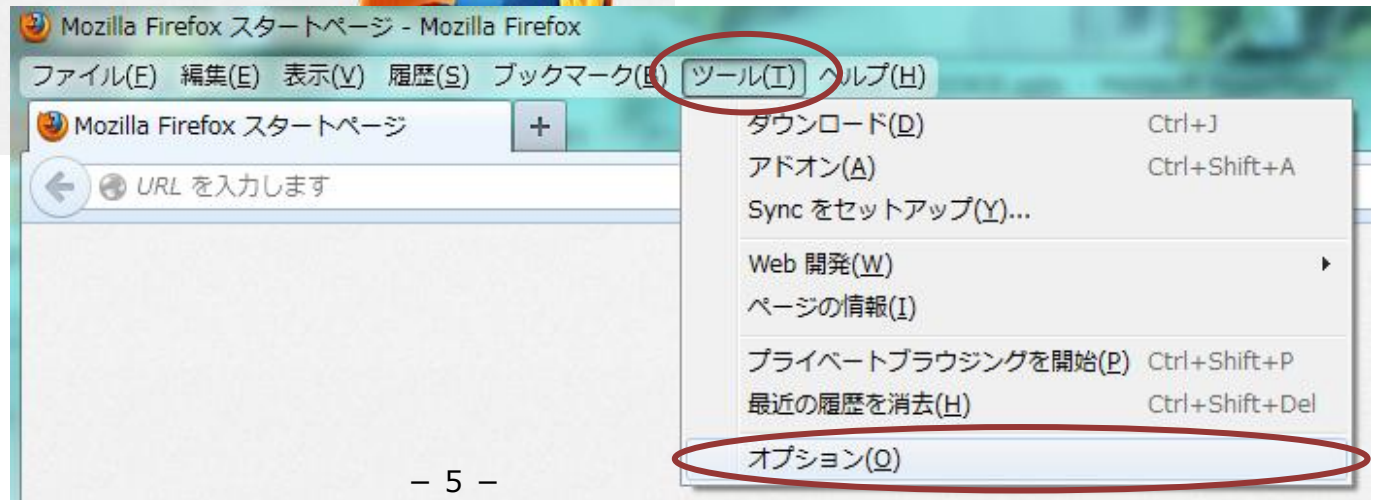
Mozilla Firefox スタートページ - Mozilla Firefox

ファイル(F) 編集(E) 表示(V) 履歴(S) ブックマーク(B) ツール(T) ヘルプ(H)

Mozilla Firefox スタートページ +

URL を入力します

ダウンロード(D) Ctrl+J
アドオン(A) Ctrl+Shift+A
Sync をセットアップ(Y)...
Web 開発(W)
ページの情報(I)
プライベートブラウジングを開始(P) Ctrl+Shift+P
最近の履歴を消去(H) Ctrl+Shift+Del
オプション(O)

– 5 –